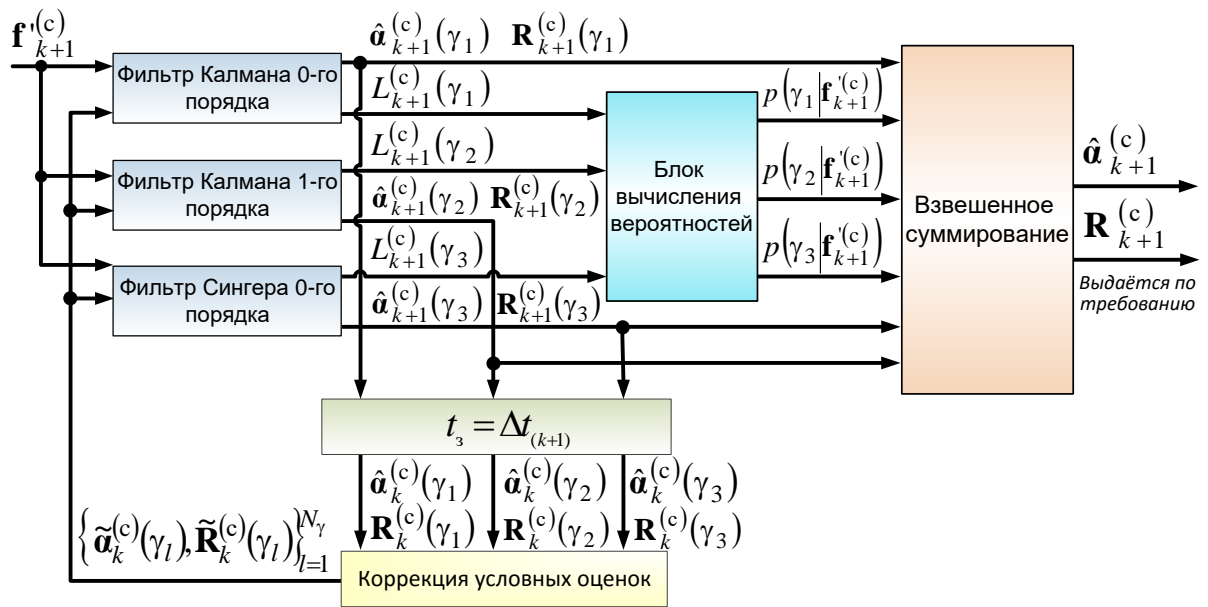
$\mathbf{f}'^{(c)}_{k+1}$

Фильтр Калмана 0-го порядка

Фильтр Калмана 1-го порядка

Фильтр Сингера 0-го порядка

$\hat{\boldsymbol{\alpha}}^{(c)}_{k+1}(\gamma_1)$ $\mathbf{R}^{(c)}_{k+1}(\gamma_1)$

$L^{(c)}_{k+1}(\gamma_1)$

$L^{(c)}_{k+1}(\gamma_2)$

$\hat{\boldsymbol{\alpha}}^{(c)}_{k+1}(\gamma_2)$ $\mathbf{R}^{(c)}_{k+1}(\gamma_2)$

$L^{(c)}_{k+1}(\gamma_3)$

$\hat{\boldsymbol{\alpha}}^{(c)}_{k+1}(\gamma_3)$ $\mathbf{R}^{(c)}_{k+1}(\gamma_3)$

Блок вычисления вероятностей

$p\left(\gamma_1 \middle| \mathbf{f}'^{(c)}_{k+1}\right)$

$p\left(\gamma_2 \middle| \mathbf{f}'^{(c)}_{k+1}\right)$

$p\left(\gamma_3 \middle| \mathbf{f}'^{(c)}_{k+1}\right)$

Взвешенное суммирование

$\hat{\boldsymbol{\alpha}}^{(c)}_{k+1}$

$\mathbf{R}^{(c)}_{k+1}$

Выдаётся по требованию

$t_з = \Delta t_{(k+1)}$

$\hat{\boldsymbol{\alpha}}^{(c)}_{k}(\gamma_1)$ $\mathbf{R}^{(c)}_{k}(\gamma_1)$

$\hat{\boldsymbol{\alpha}}^{(c)}_{k}(\gamma_2)$ $\mathbf{R}^{(c)}_{k}(\gamma_2)$

$\hat{\boldsymbol{\alpha}}^{(c)}_{k}(\gamma_3)$ $\mathbf{R}^{(c)}_{k}(\gamma_3)$

$\left\{ \tilde{\boldsymbol{\alpha}}^{(c)}_{k}(\gamma_l), \tilde{\mathbf{R}}^{(c)}_{k}(\gamma_l) \right\}_{l=1}^{N_\gamma}$

Коррекция условных оценок